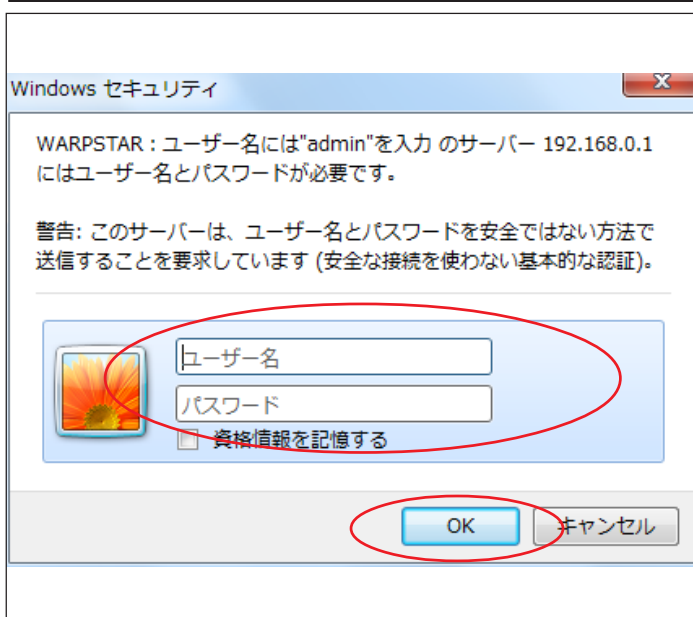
Windows セキュリティ

WARPSTAR : ユーザー名には"admin"を入力 のサーバー 192.168.0.1 にはユーザー名とパスワードが必要です。

警告: このサーバーは、ユーザー名とパスワードを安全ではない方法で送信することを要求しています (安全な接続を使わない基本的な認証)。

ユーザー名
パスワード
資格情報を記憶する

OK
キャンセル